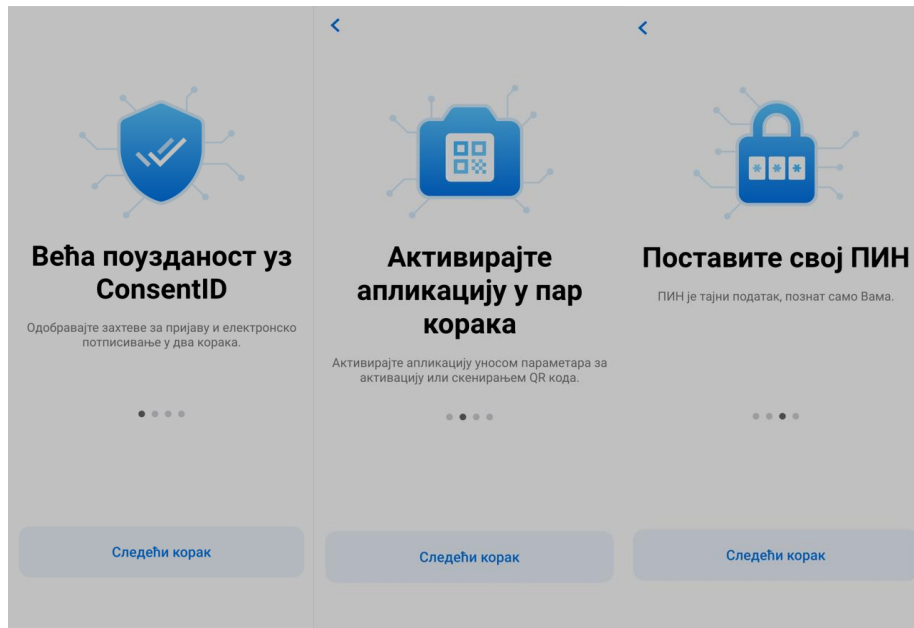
Већа поузданост уз ConsentID

Одобравајте захтеве за пријаву и електронско потписивање у два корака.

Следећи корак

<

Активирајте апликацију у пар корака

Активирајте апликацију уносом параметара за активацију или скенирањем QR кода.

Следећи корак

<

Поставите свој ПИН

ПИН је тајни податак, познат само Вама.

Следећи корак